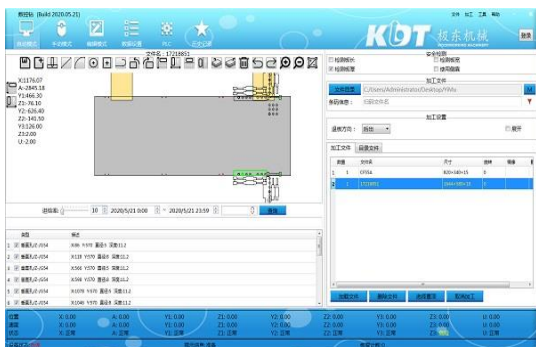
数控钻 (Build 2020.05.21)
文件 加工 工具 帮助
自动模式 手动模式 编辑模式 数据设置 ★ 
KDT 极东机械
登录
文件名：17218851
X:1176.07
A:-2849.18
Y1:466.30
Z1:-76.10
Y2:-626.40
Z2:-145.50
Y3:126.00
Z3:2.00
U:-2.00
安全检测
检测板长 检测板宽
检测厚度 使用缓存
加工文件
文件目录 C:/Users/Administrator/Desktop/FMx
条码/条形： 扫码条形
加工设置
是否方向： 反向
翻序
加工文件 已加文件
| 序号 | 文件名 | 尺寸 | 数量 | 备注 |
|---|---|---|---|---|
| 1 | CF054 | 600×180×15 | 0 | |
| 2 | 17218851 | 1144×585×15 | 0 | |
进给板 10 2020/5/21 0:00 ~ 2020/5/21 23:59 查询
| | 类型 | 描述 |
|---|---|---|
| 1 | 垂直孔 z034 | X:96 Y:570 直径:8 深度:11.2 |
| 2 | 垂直孔 z034 | X:128 Y:570 直径:8 深度:11.2 |
| 3 | 垂直孔 z034 | X:566 Y:570 直径:8 深度:11.2 |
| 4 | 垂直孔 z034 | X:598 Y:570 直径:8 深度:11.2 |
| 5 | 垂直孔 z034 | X:1078 Y:570 直径:8 深度:11.2 |
| 6 | 垂直孔 z034 | X:1040 Y:570 直径:8 深度:11.2 |
加载文件 删除文件 选择要开 取消加工
位置 X: 0.00 A: 0.00 Y1: 0.00 Z1: 0.00 Y2: 0.00 Z2: 0.00 Y3: 0.00 Z3: 0.00 U: 0.00
速度 X: 0.00 A: 0.00 Y1: 0.00 Z1: 0.00 Y2: 0.00 Z2: 0.00 Y3: 0.00 Z3: 0.00 U: 0.00
状态 X: 正常 A: 正常 Y1: 正常 Z1: 正常 Y2: 正常 Z2: 正常 Y3: 正常 Z3: 正常 U: 正常